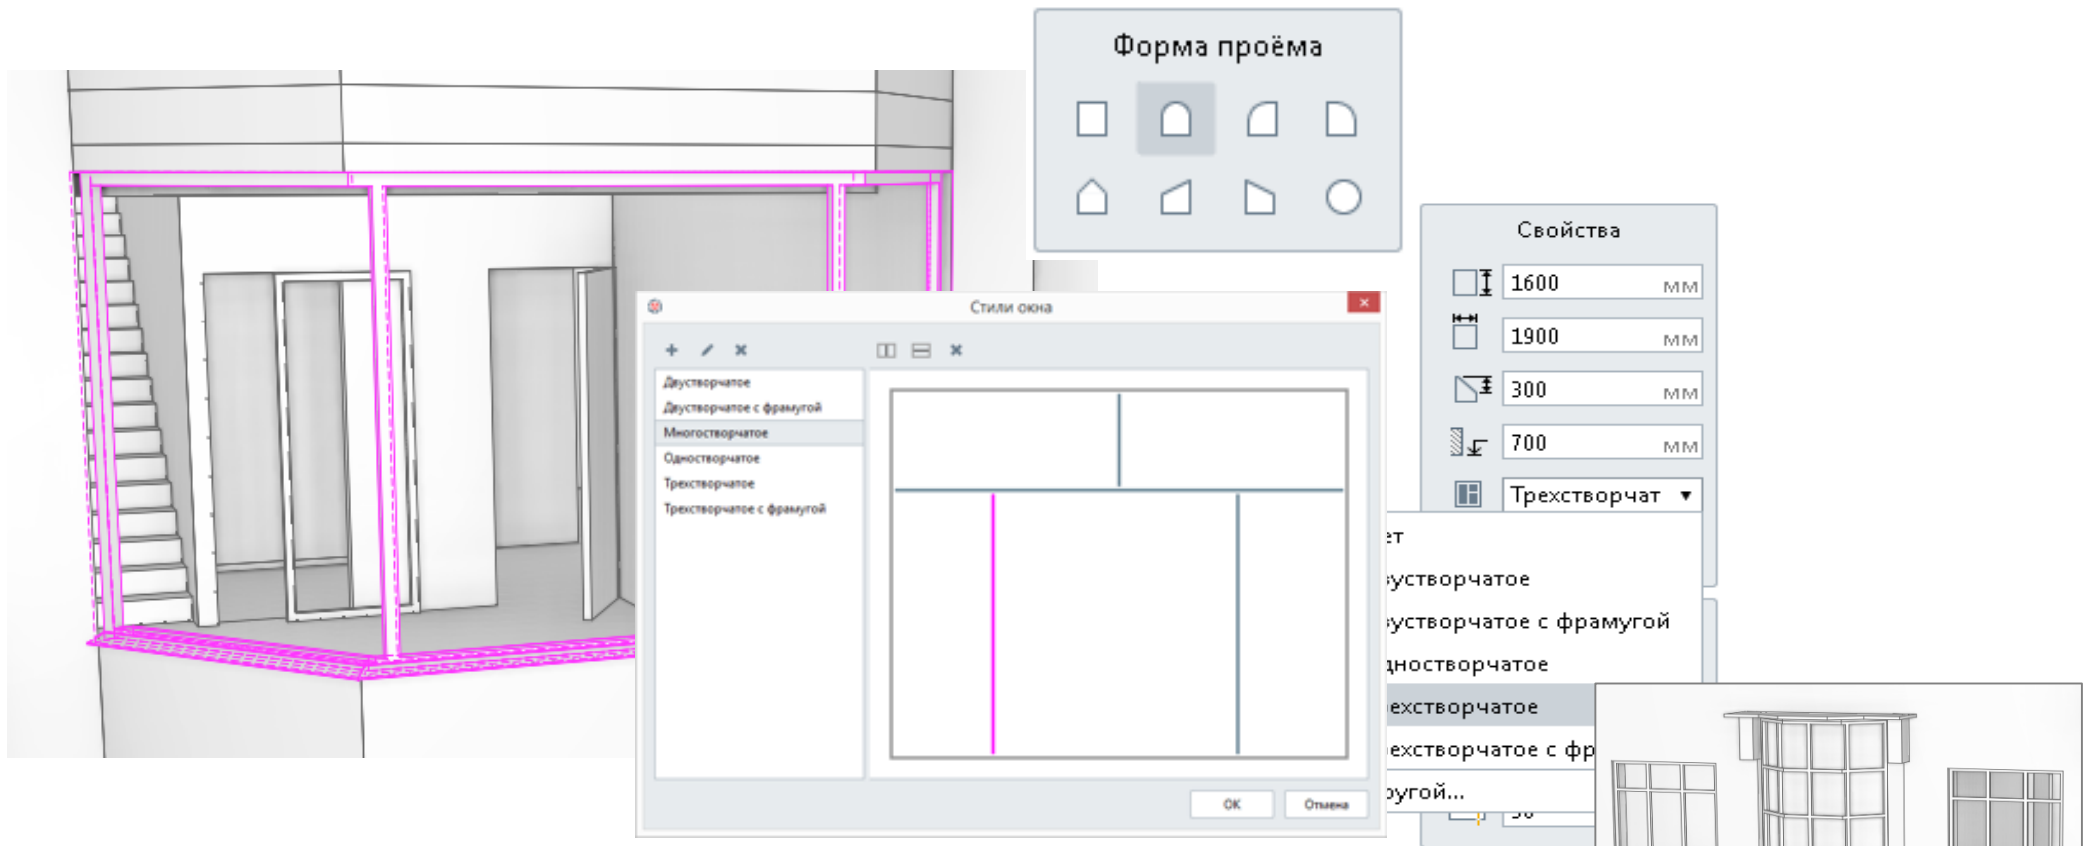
Форма проёма

Свойства

1600 мм
1900 мм
300 мм
700 мм
Трехстворчат ▼

ет
вустворчатое
вустворчатое с фрамугой
дностворчатое
рехстворчатое
рехстворчатое с фр
ругой...

Стили окна

Двустворчатое
Двустворчатое с фрамугой
Многостворчатое
Одностворчатое
Трехстворчатое
Трехстворчатое с фрамугой

OK
Отмена